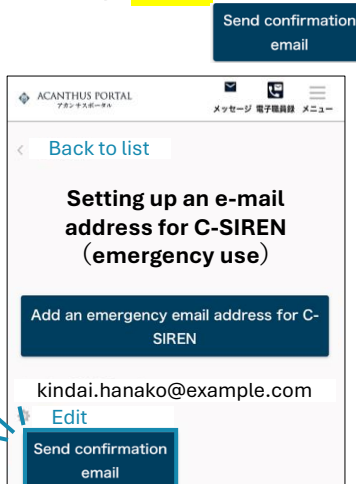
Send confirmation email

ACANTHUS PORTAL
アカンサスポータル

メッセージ 電子職員録 メニュー

Back to list

Setting up an e-mail address for C-SIREN (emergency use)

Add an emergency email address for C-SIREN

kindai.hanako@example.com

Edit

Send confirmation email